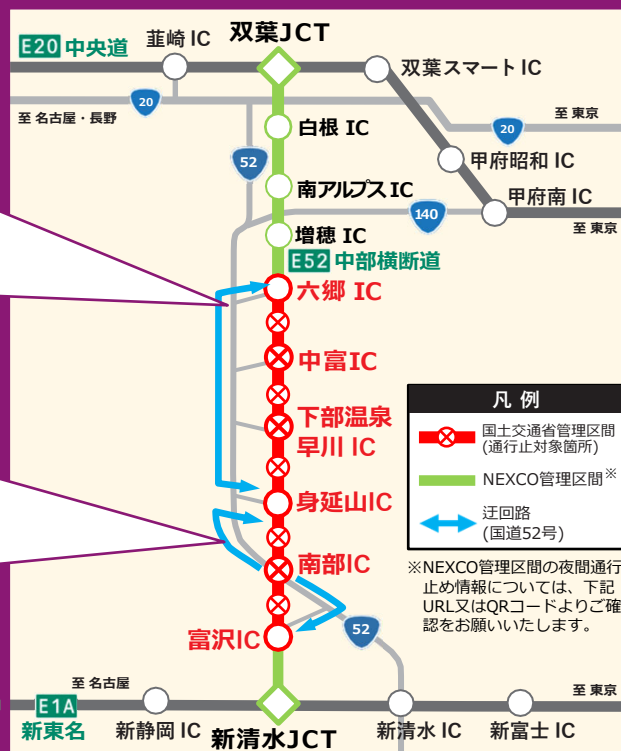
E20 中央道
韮崎 IC
双葉JCT
双葉スマート IC
20
至 名古屋・長野
至 東京
20
白根 IC
甲府昭和 IC
52
南アルプス IC
甲府南 IC
140
至 東京
増穂 IC
E52 中部横断道
六郷 IC
中富IC
下部温泉
早川 IC
身延山IC
南部IC
富沢IC
52
凡 例
国土交通省管理区間
(通行止対象箇所)
NEXCO管理区間※
迂回路
(国道52号)
※NEXCO管理区間の夜間通行止め情報については、下記URL又はQRコードよりご確認をお願いいたします。
至 名古屋
至 東京
E1A
新東名
新静岡 IC
新清水JCT
新清水 IC
新富士 IC